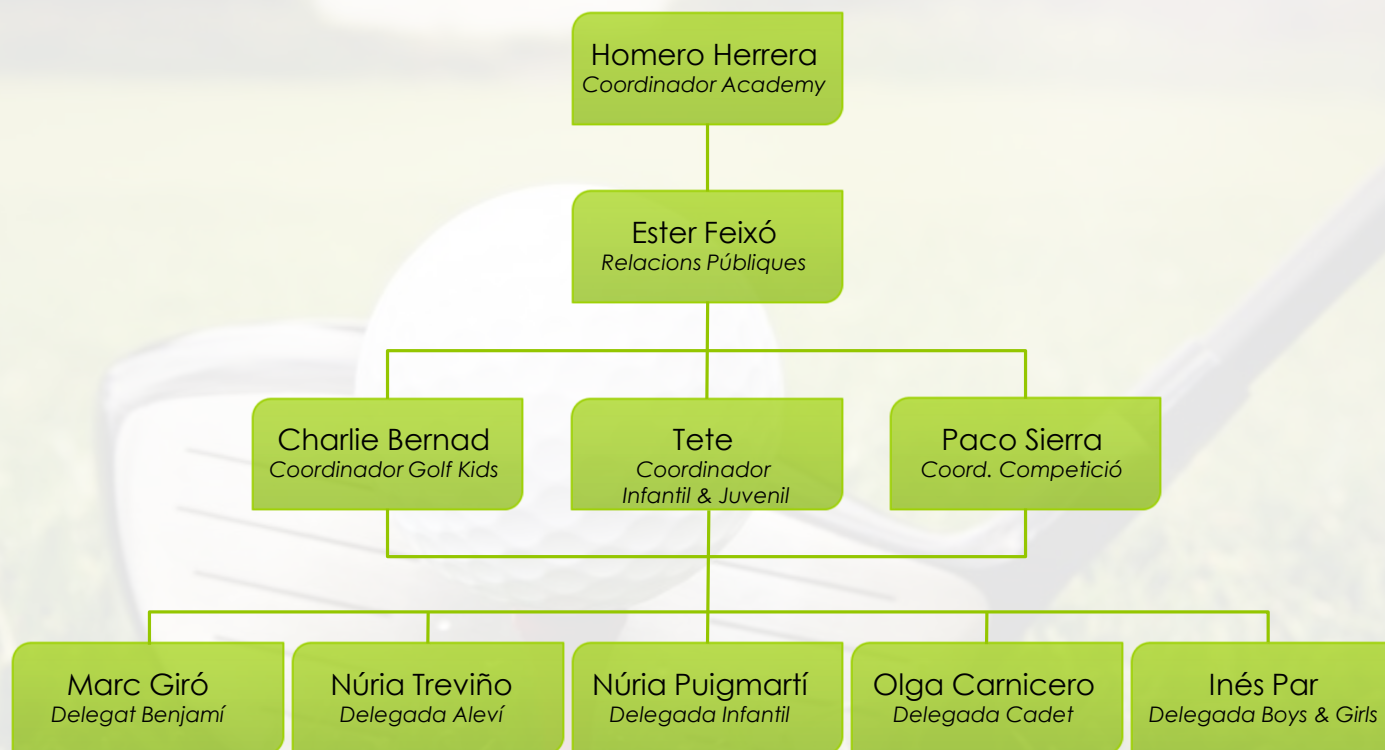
Homero Herrera
Coordinador Academy

Ester Feixó
Relacions Públiques

Charlie Bernad
Coordinador Golf Kids

Tete
Coordinador Infantil & Juvenil

Paco Sierra
Coord. Competició

Marc Giró
Delegat Benjamí

Núria Treviño
Delegada Aleví

Núria Puigmartí
Delegada Infantil

Olga Carnicero
Delegada Cadet

Inés Par
Delegada Boys & Girls